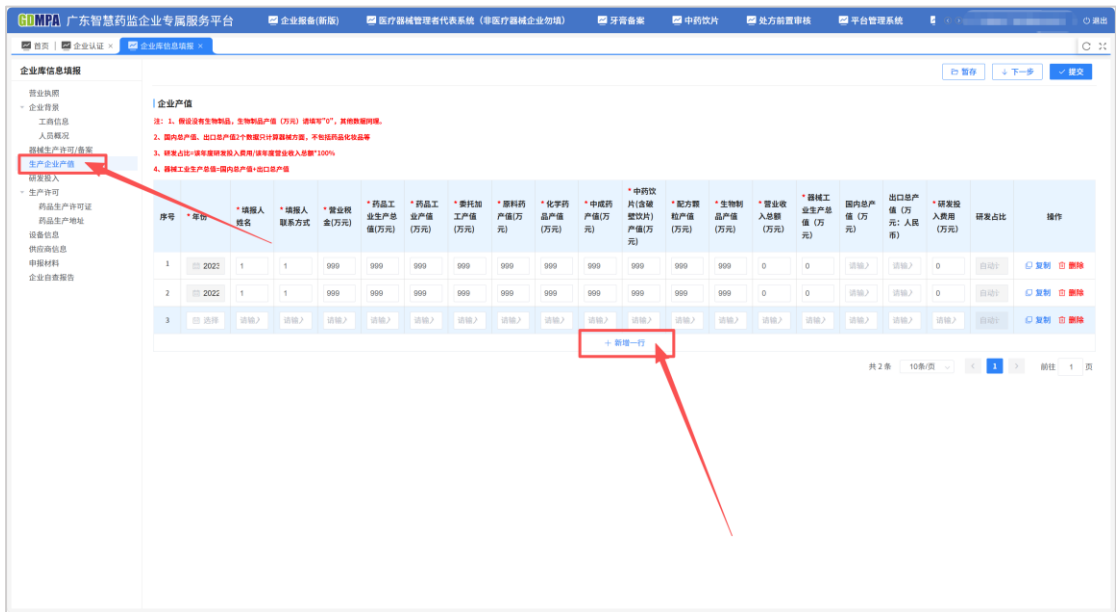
GDMPA 广东智慧药监企业专属服务平台 企业报备(新版) 医疗器械管理者代表系统（非医疗器械企业勿填） 牙膏备案 中药饮片 处方前置审核 平台管理系统 退出

首页 | 企业认证 × 企业库信息填报 ×

企业库信息填报

营业执照
企业背景
工商信息
人员概况
器械生产许可/备案
生产企业产值
研发投入
生产许可
药品生产许可证
药品生产地址
设备信息
供应商信息
申报材料
企业自查报告

暂存 下一步 提交

企业产值

注：1、假设没有生物制品，生物制品产值（万元）请填写"0"，其他数据同理。
2、国内总产值、出口总产值2个数据只计算器械方面，不包括药品化妆品等
3、研发占比=该年度研发投入费用/该年度营业收入总额*100%
4、器械工业生产总值=国内总产值+出口总产值

| 序号 | * 年份 | * 填报人姓名 | * 填报人联系方式 | * 营业税金(万元) | * 药品工业生产总值(万元) | * 药品工业产值(万元) | * 委托加工产值(万元) | * 原料药产值(万元) | * 化学药品产值(万元) | * 中成药产值(万元) | * 中药饮片(含破壁饮片)产值(万元) | * 配方颗粒产值(万元) | * 生物制品产值(万元) | * 营业收入总额(万元) | * 器械工业生产总值(万元) | 国内总产值(万元) | 出口总产值(万元：人民币) | * 研发投入费用(万元) | 研发占比 | 操作 |
|---|---|---|---|---|---|---|---|---|---|---|---|---|---|---|---|---|---|---|---|---|
| 1 | 2023 | 1 | 1 | 999 | 999 | 999 | 999 | 999 | 999 | 999 | 999 | 999 | 999 | 0 | 0 | 请输入 | 请输入 | 0 | 自动计 | 复制 删除 |
| 2 | 2022 | 1 | 1 | 999 | 999 | 999 | 999 | 999 | 999 | 999 | 999 | 999 | 999 | 0 | 0 | 请输入 | 请输入 | 0 | 自动计 | 复制 删除 |
| 3 | 选择 | 请输入 | 请输入 | 请输入 | 请输入 | 请输入 | 请输入 | 请输入 | 请输入 | 请输入 | 请输入 | 请输入 | 请输入 | 请输入 | 请输入 | 请输入 | 请输入 | 请输入 | 自动计 | 复制 删除 |

+ 新增一行

共2条 10条/页 1 前往 1 页